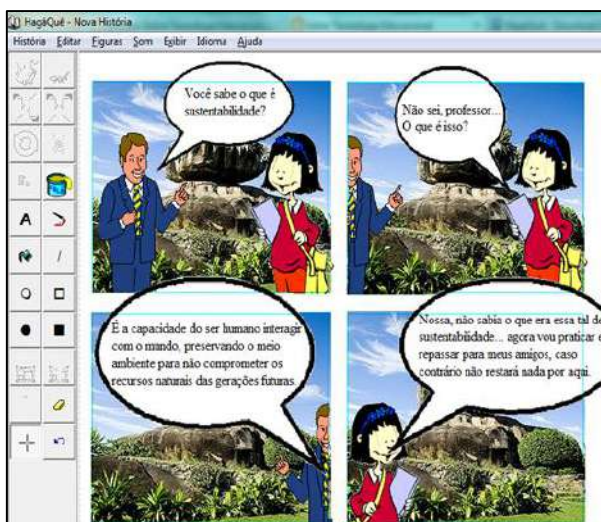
HagáQuê - Nova História

História Editar Figuras Som Exibir Idioma Ajuda

Você sabe o que é sustentabilidade?

Não sei, professor... O que é isso?

É a capacidade do ser humano interagir com o mundo, preservando o meio ambiente para não comprometer os recursos naturais das gerações futuras.

Nossa, não sabia o que era essa tal de sustentabilidade... agora vou praticar e repassar para meus amigos, caso contrário não restará nada por aqui.